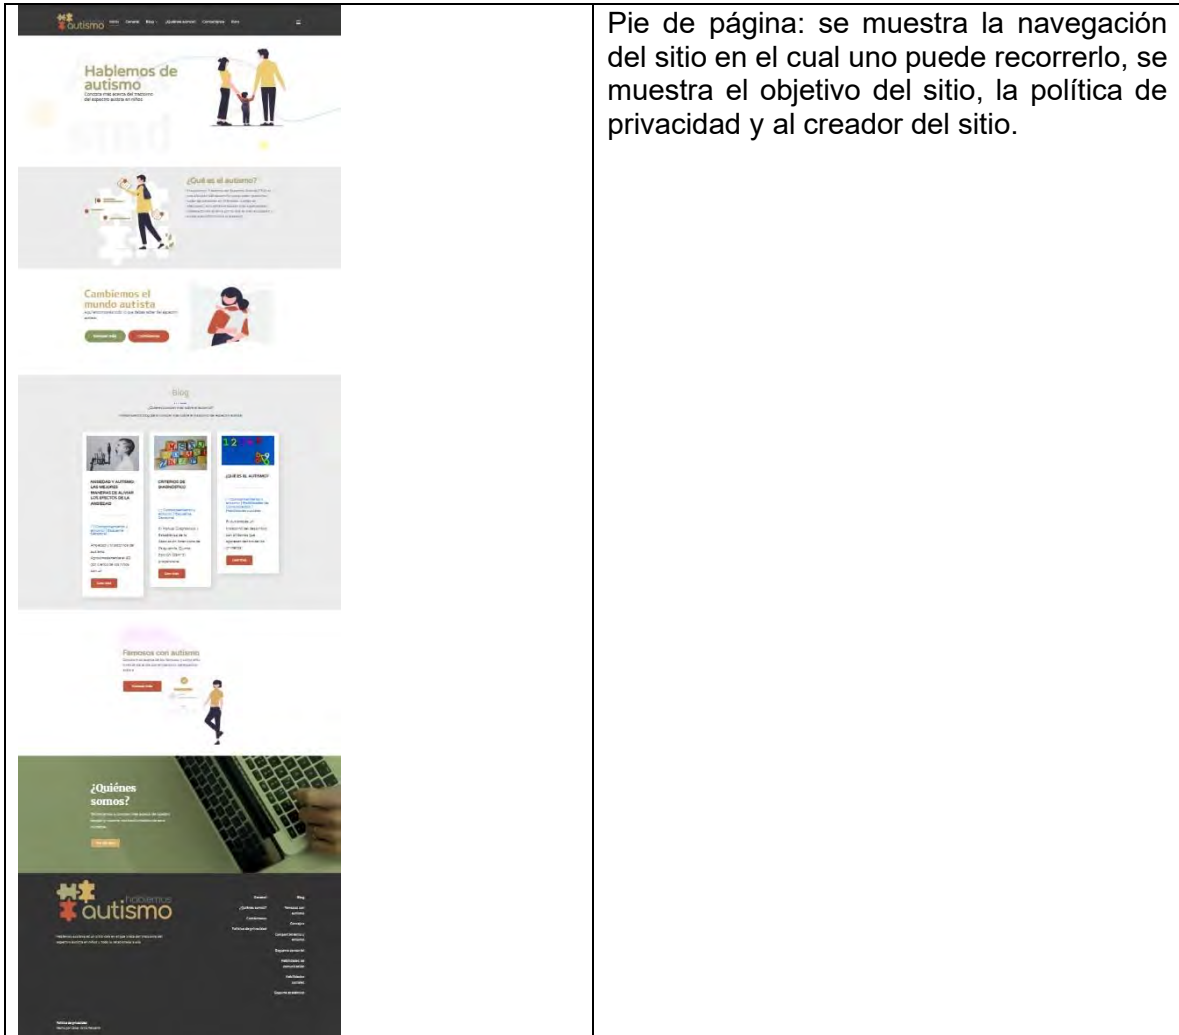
| autismo Inicio General Blog ¿Quiénes somos? Contáctanos Otro<br><br>Hablemos de autismo<br>Conoce más acerca del trastorno del espectro autista en niños<br><br>¿Qué es el autismo?<br>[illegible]<br><br>Cambiemos el mundo autista<br>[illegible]<br><br>Blog<br>¿Quieres conocer más sobre el autismo?<br>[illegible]<br><br>ANSIEDAD Y AUTISMO: LAS MEJORES MANERAS DE ALIVIAR LOS EFECTOS DE LA ANSIEDAD<br><br>CRITERIOS DE DIAGNÓSTICO<br><br>¿QUÉ ES EL AUTISMO?<br><br>Famosos con autismo<br>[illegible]<br><br>¿Quiénes somos?<br>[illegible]<br><br>hablemos autismo<br>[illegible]<br><br>Inicio ¿Qué es autismo? Cambiemos Política de privacidad Blog Famosos con autismo Consejos Comportamiento y emociones Espectro autista Habilidades de comunicación Habilidades sociales Espectro de síntomas<br><br>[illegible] | Pie de página: se muestra la navegación del sitio en el cual uno puede recorrerlo, se muestra el objetivo del sitio, la política de privacidad y al creador del sitio. |
|---|---|